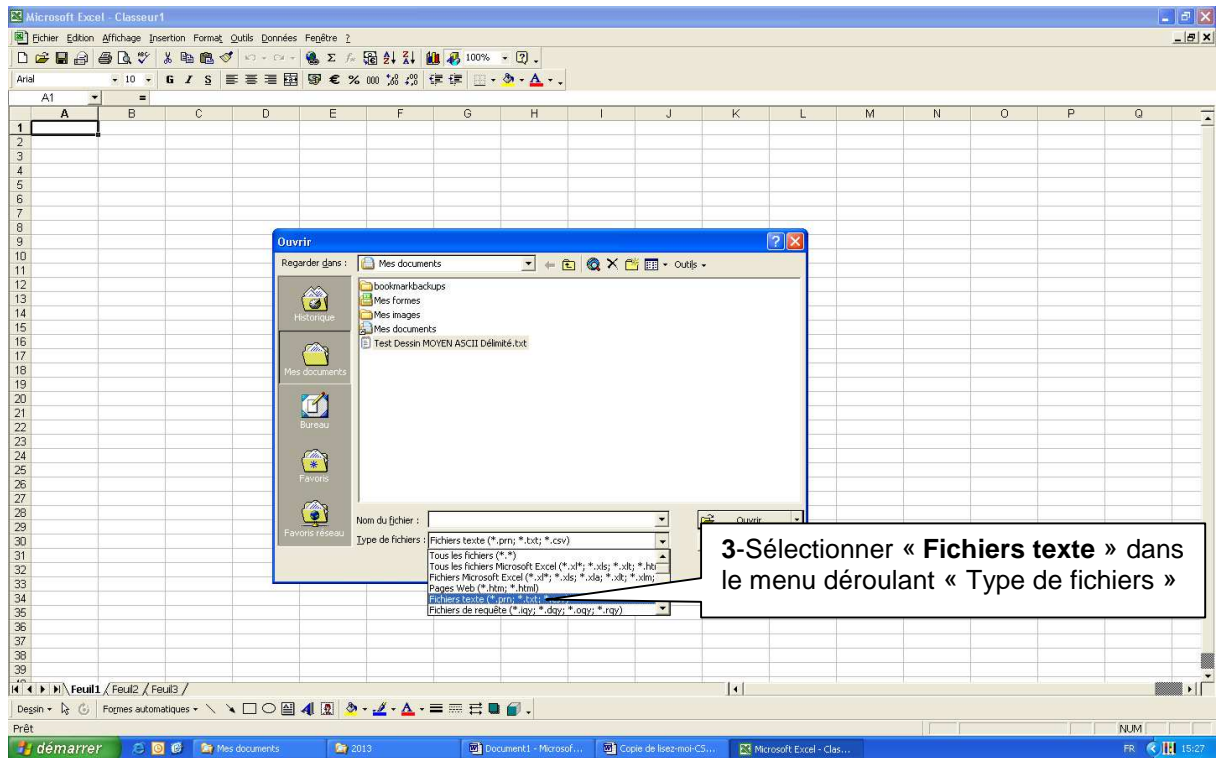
Microsoft Excel - Classeur1

Fichier Edition Affichage Insertion Format Outils Données Fenêtre ?

100%

Arial 10 G I S € % 000

A1 =

| | A | B | C | D | E | F | G | H | I | J | K | L | M | N | O | P | Q |
|---|---|---|---|---|---|---|---|---|---|---|---|---|---|---|---|---|---|
| 1 | | | | | | | | | | | | | | | | | |

1 2 3 4 5 6 7 8 9 10 11 12 13 14 15 16 17 18 19 20 21 22 23 24 25 26 27 28 29 30 31 32 33 34 35 36 37 38 39

Ouvrir

Regarder dans : Mes documents

Outils

Historique

Mes documents

Bureau

Favoris

Favoris réseau

bookmarkbackups
Mes formes
Mes images
Mes documents
Test Dessin MOYEN ASCII Délimité.txt

Nom du fichier :

Type de fichiers : Fichiers texte (*.prn; *.txt; *.csv)

Ouvrir

Tous les fichiers (*.*)
Tous les fichiers Microsoft Excel (*.xl*; *.xls; *.xlt; *.htr
Fichiers Microsoft Excel (*.xl*; *.xls; *.xla; *.xlt; *.xlm;
Pages Web (*.htm; *.html)
Fichiers texte (*.prn; *.txt; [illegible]
Fichiers de requête (*.iqy; *.dqy; *.oqy; *.rqy)

**3**-Sélectionner « **Fichiers texte** » dans le menu déroulant « Type de fichiers »

Feuil1 Feuil2 Feuil3

Dessin Formes automatiques

Prêt

NUM

démarrer Mes documents 2013 Document1 - Microsof... Copie de lisez-moi-CS... Microsoft Excel - Clas...

FR 15:27